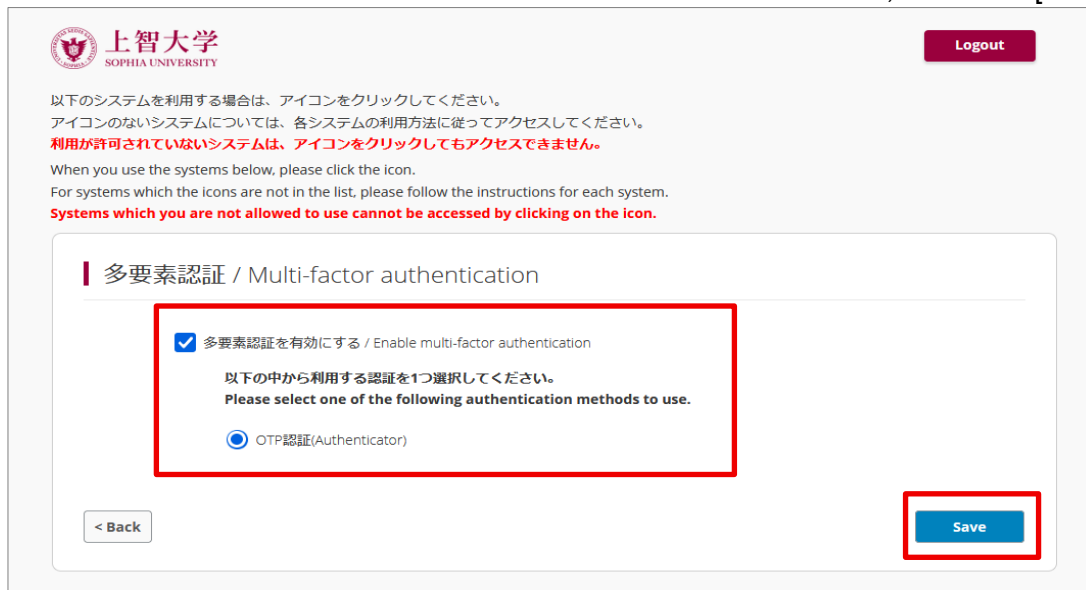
上智大学
SOPHIA UNIVERSITY

Logout

以下のシステムを利用する場合は、アイコンをクリックしてください。
アイコンのないシステムについては、各システムの利用方法に従ってアクセスしてください。
利用が許可されていないシステムは、アイコンをクリックしてもアクセスできません。

When you use the systems below, please click the icon.
For systems which the icons are not in the list, please follow the instructions for each system.
Systems which you are not allowed to use cannot be accessed by clicking on the icon.

多要素認証 / Multi-factor authentication

多要素認証を有効にする / Enable multi-factor authentication

以下の中から利用する認証を1つ選択してください。
Please select one of the following authentication methods to use.

OTP認証(Authenticator)

< Back

Save